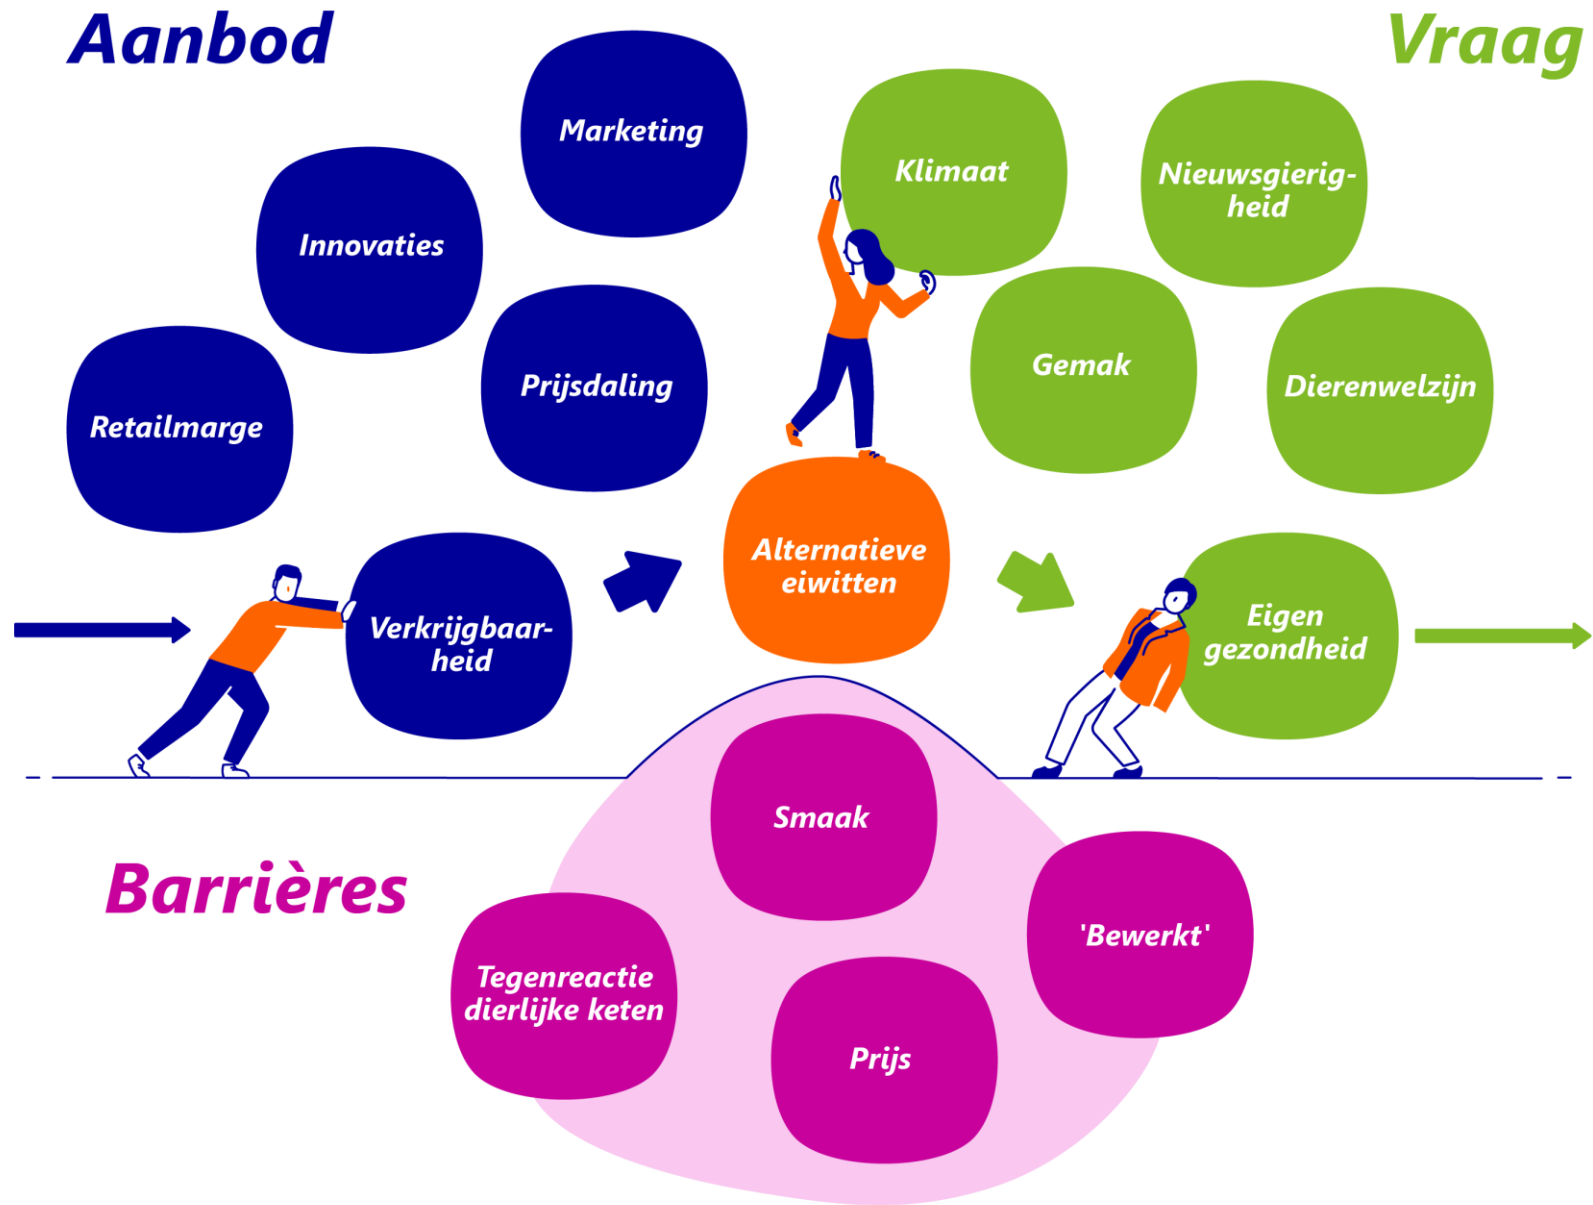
Aanbod

Vraag

Marketing

Innovaties

Prijsdaling

Retailmarge

Verkrijgbaarheid

Klimaat

Nieuwsgierigheid

Gemak

Dierenwelzijn

Alternatieve eiwitten

Eigen gezondheid

Barrières

Smaak

'Bewerkt'

Tegenreactie dierlijke keten

Prijs